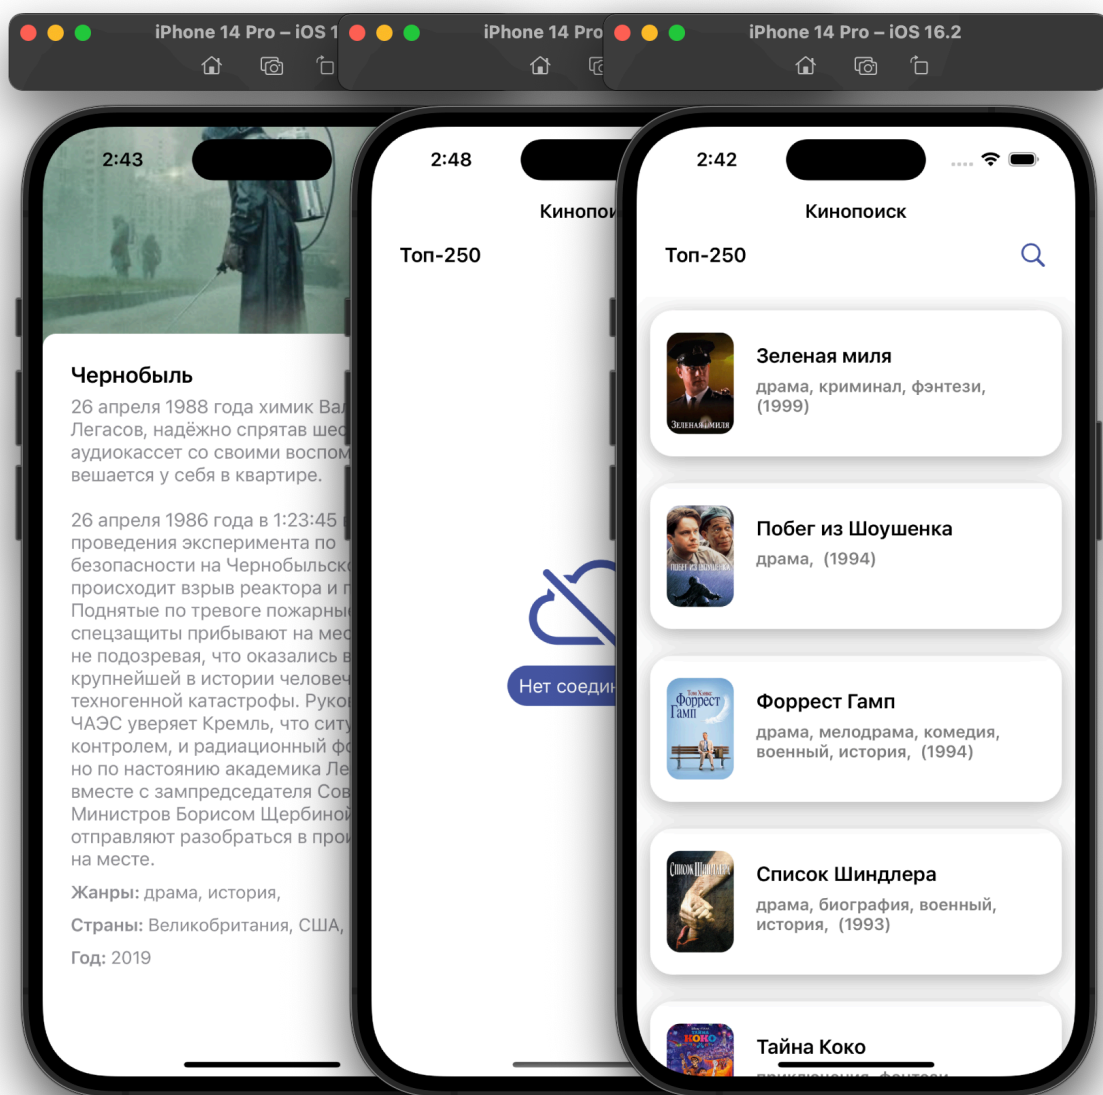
iPhone 14 Pro – iOS 1

2:43

Чернобыль

26 апреля 1988 года химик Ва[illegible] Легасов, надёжно спрятав ше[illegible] аудиокассет со своими воспом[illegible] вешается у себя в квартире.

26 апреля 1986 года в 1:23:45 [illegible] проведения эксперимента по безопасности на Чернобыльск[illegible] происходит взрыв реактора и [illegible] Поднятые по тревоге пожарны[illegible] спецзащиты прибывают на ме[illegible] не подозревая, что оказались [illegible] крупнейшей в истории челове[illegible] техногенной катастрофы. Руко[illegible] ЧАЭС уверяет Кремль, что ситу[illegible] контролем, и радиационный ф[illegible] но по настоянию академика Ле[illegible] вместе с зампредседателя Сов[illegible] Министров Борисом Щербиной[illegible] отправляют разобраться в про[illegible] на месте.

Жанры: драма, история,

Страны: Великобритания, США,

Год: 2019

iPhone 14 Pro

2:48

Кинопои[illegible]

Топ-250

Нет соеди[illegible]

iPhone 14 Pro – iOS 16.2

2:42

Кинопоиск

Топ-250

Зеленая миля
драма, криминал, фэнтези, (1999)

Побег из Шоушенка
драма, (1994)

Форрест Гамп
драма, мелодрама, комедия, военный, история, (1994)

Список Шиндлера
драма, биография, военный, история, (1993)

Тайна Коко
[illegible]